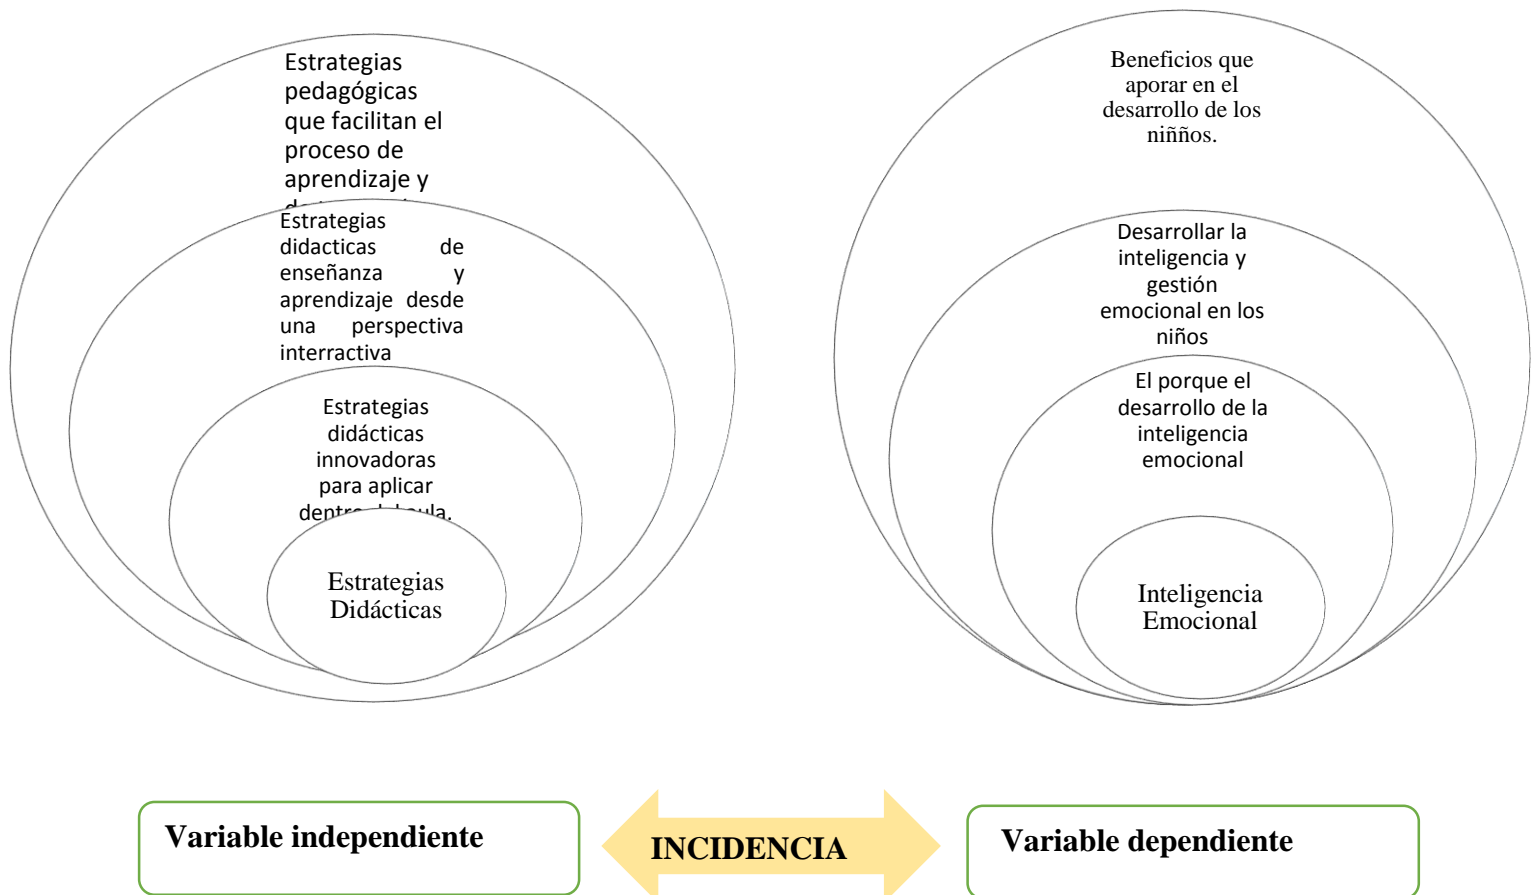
Estrategias pedagógicas que facilitan el proceso de aprendizaje y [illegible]

Estrategias didacticas de enseñanza y aprendizaje desde una perspectiva interractiva

Estrategias didácticas innovadoras para aplicar dentr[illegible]ula.

Estrategias Didácticas

Beneficios que aporar en el desarrollo de los niñños.

Desarrollar la inteligencia y gestión emocional en los niños

El porque el desarrollo de la inteligencia emocional

Inteligencia Emocional

Variable independiente

INCIDENCIA

Variable dependiente